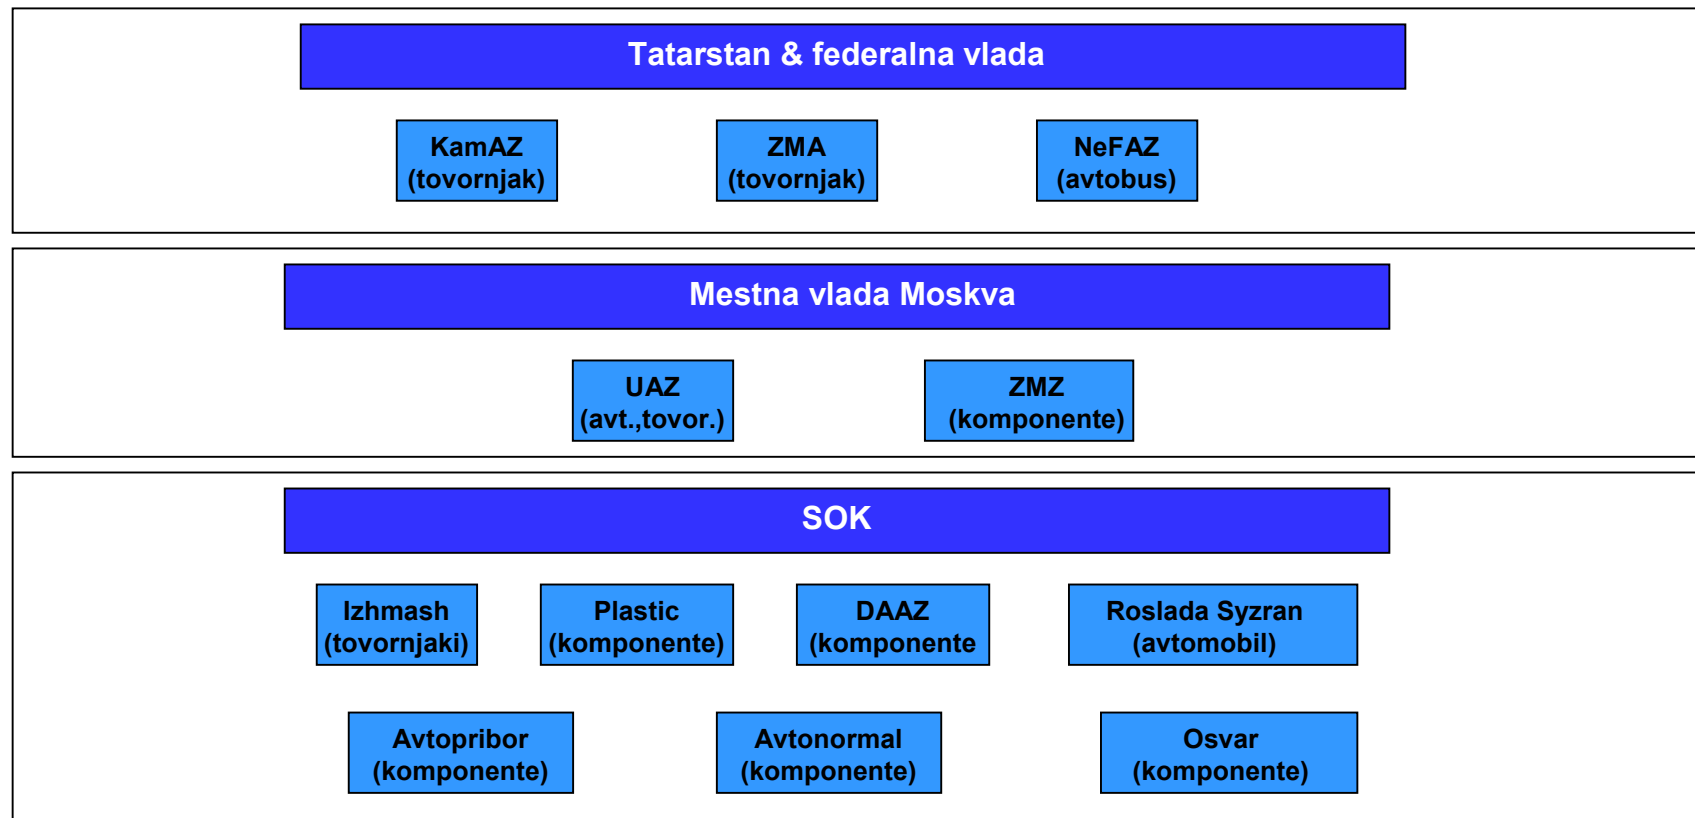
Tatarstan & federalna vlada

KamAZ (tovornjak)

ZMA (tovornjak)

NeFAZ (avtobus)

Mestna vlada Moskva

UAZ (avt.,tovor.)

ZMZ (komponente)

SOK

Izhmash (tovornjaki)

Plastic (komponente)

DAAZ (komponente

Roslada Syzran (avtomobil)

Avtopribor (komponente)

Avtonormal (komponente)

Osvar (komponente)